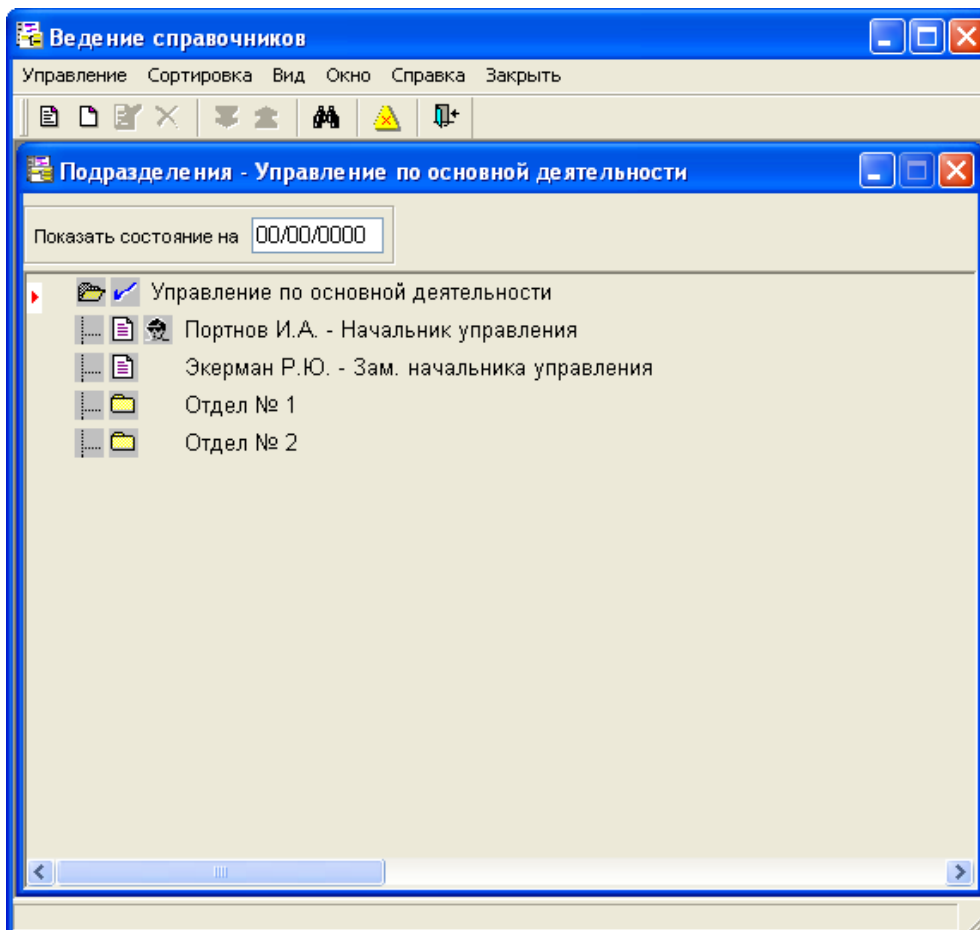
Ведение справочников

Управление Сортировка Вид Окно Справка Закрыть

Подразделения - Управление по основной деятельности

Показать состояние на 00/00/0000

Управление по основной деятельности

Портнов И.А. - Начальник управления

Экерман Р.Ю. - Зам. начальника управления

Отдел № 1

Отдел № 2